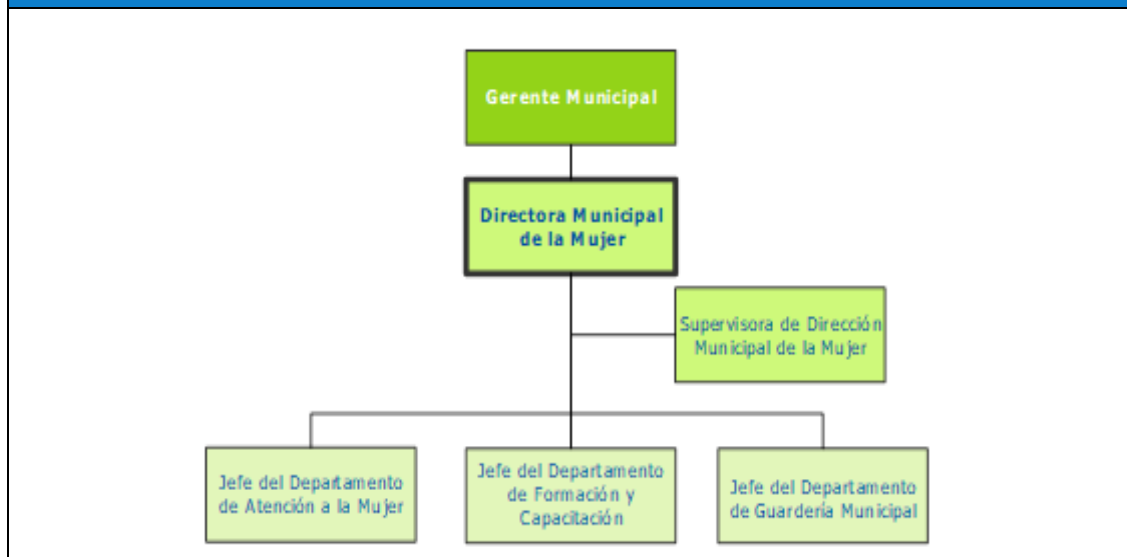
Gerente Municipal

Directora Municipal de la Mujer

Supervisora de Dirección Municipal de la Mujer

Jefe del Departamento de Atención a la Mujer

Jefe del Departamento de Formación y Capacitación

Jefe del Departamento de Guardería Municipal